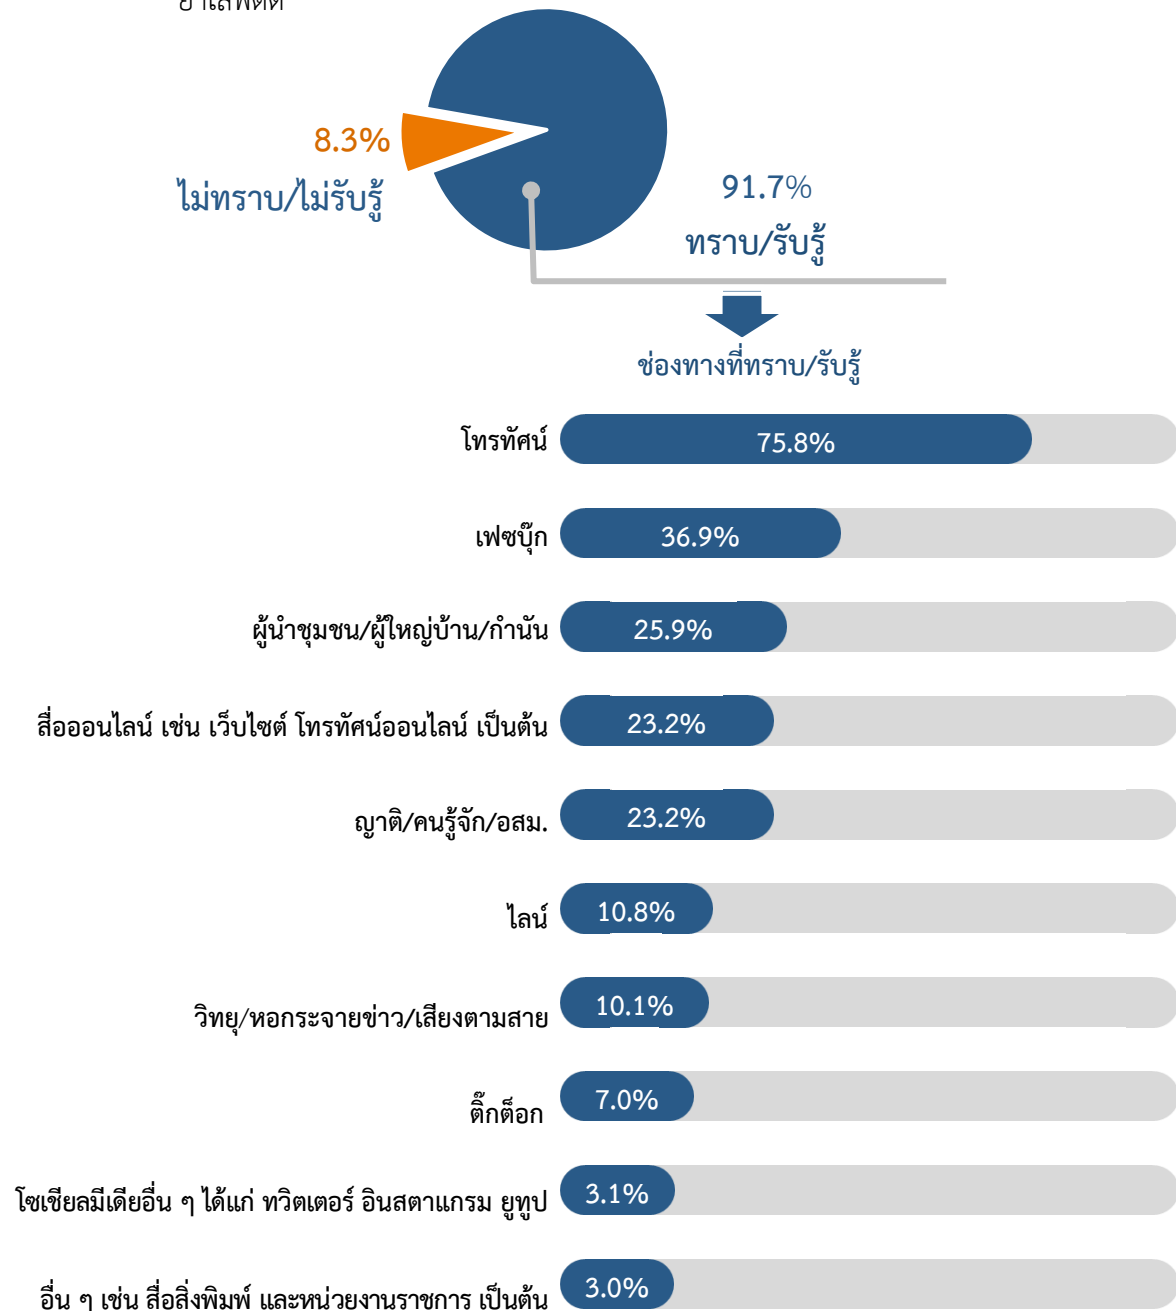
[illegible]

8.3%
ไม่ทราบ/ไม่รับรู้

91.7%
ทราบ/รับรู้

ช่องทางที่ทราบ/รับรู้

| | |
|---|---|
| โทรทัศน์ | 75.8% |
| เฟซบุ๊ก | 36.9% |
| ผู้นำชุมชน/ผู้ใหญ่บ้าน/กำนัน | 25.9% |
| สื่อออนไลน์ เช่น เว็บไซต์ โทรทัศน์ออนไลน์ เป็นต้น | 23.2% |
| ญาติ/คนรู้จัก/อสม. | 23.2% |
| ไลน์ | 10.8% |
| วิทยุ/หอกระจายข่าว/เสียงตามสาย | 10.1% |
| ติ๊กต็อก | 7.0% |
| โซเชียลมีเดียอื่น ๆ ได้แก่ ทวิตเตอร์ อินสตาแกรม ยูทูป | 3.1% |
| อื่น ๆ เช่น สื่อสิ่งพิมพ์ และหน่วยงานราชการ เป็นต้น | 3.0% |